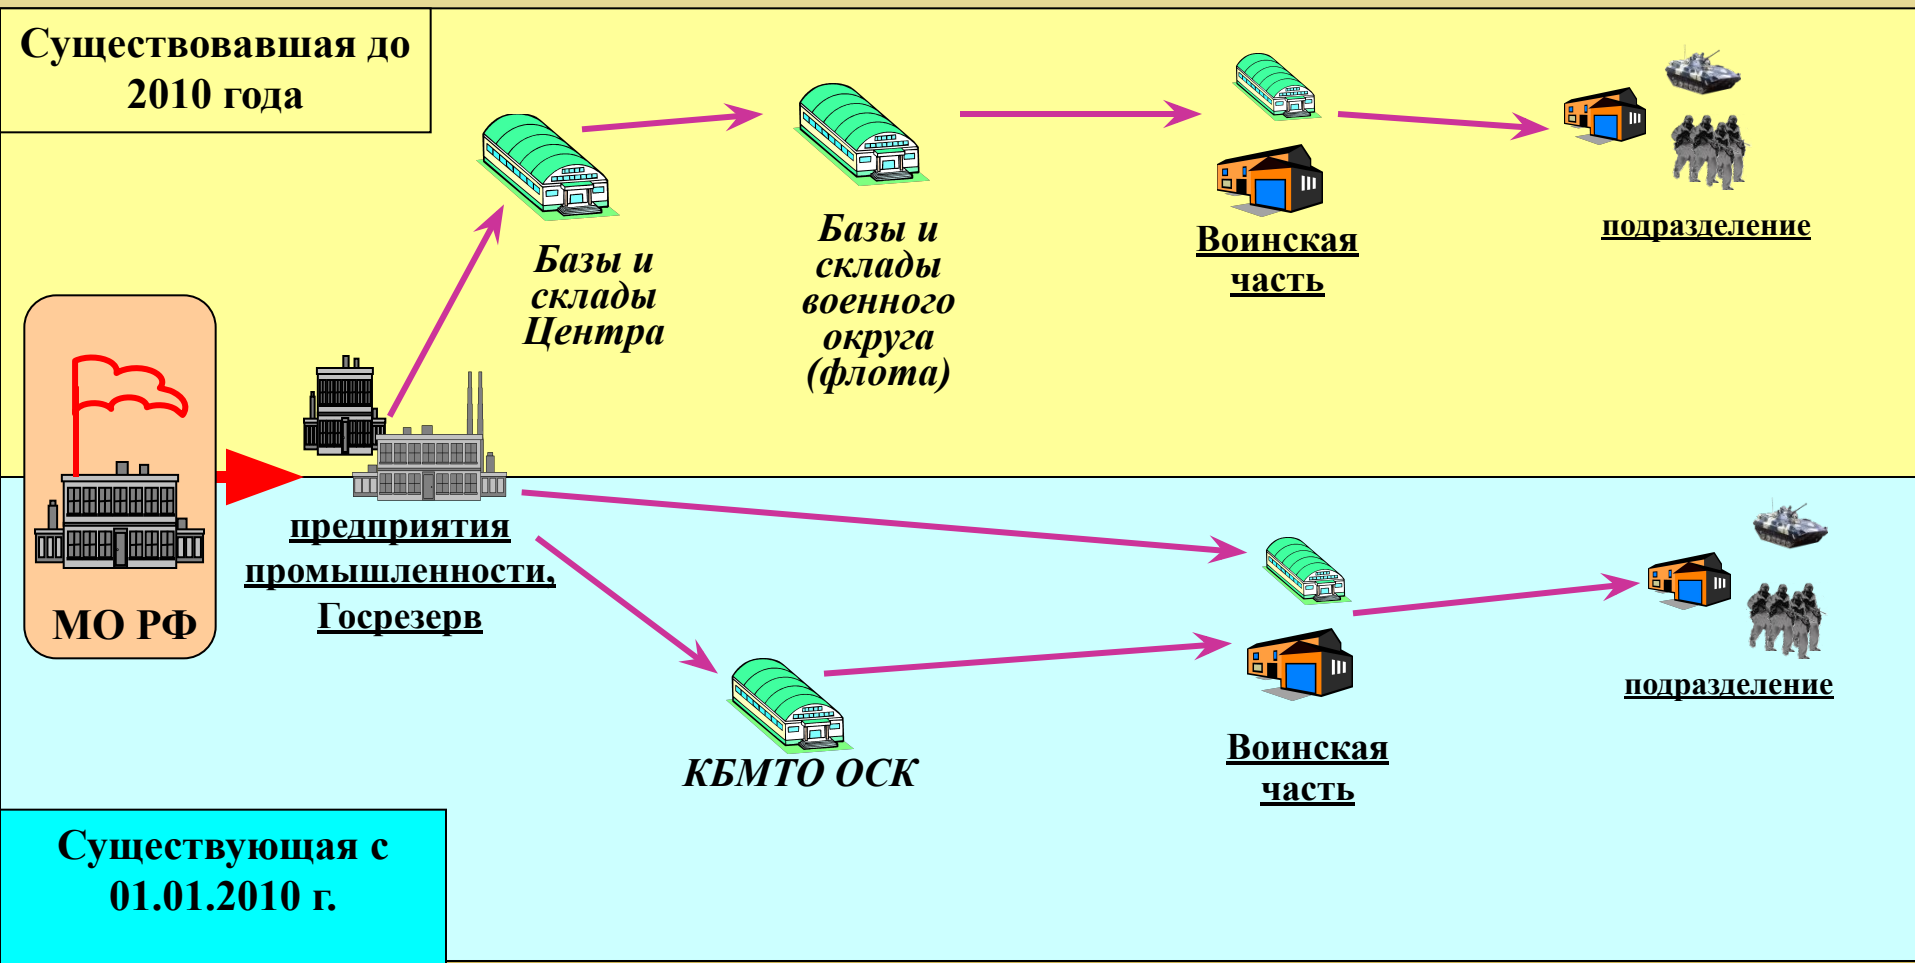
Существовавшая до 2010 года

Базы и склады Центра

Базы и склады военного округа (флота)

Воинская часть

подразделение

МО РФ

предприятия промышленности, Госрезерв

КБМТО ОСК

Воинская часть

подразделение

Существующая с 01.01.2010 г.